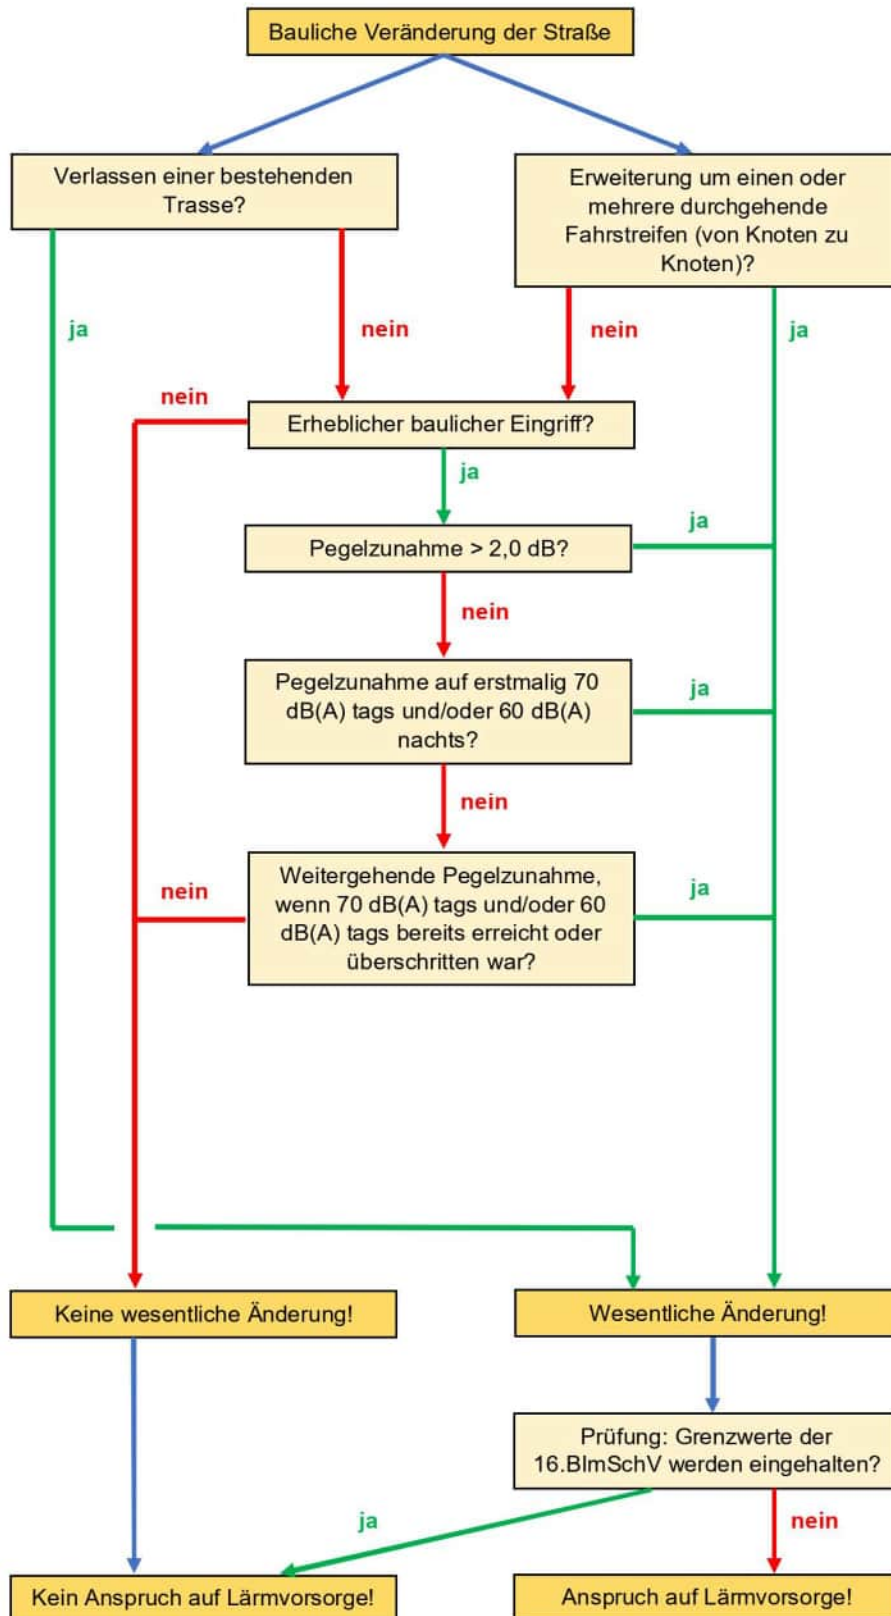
Bauliche Veränderung der Straße

Verlassen einer bestehenden Trasse?

Erweiterung um einen oder mehrere durchgehende Fahrstreifen (von Knoten zu Knoten)?

ja

nein

nein

ja

nein

Erheblicher baulicher Eingriff?

ja

ja

Pegelzunahme > 2,0 dB?

nein

Pegelzunahme auf erstmalig 70 dB(A) tags und/oder 60 dB(A) nachts?

ja

nein

nein

Weitergehende Pegelzunahme, wenn 70 dB(A) tags und/oder 60 dB(A) tags bereits erreicht oder überschritten war?

ja

Keine wesentliche Änderung!

Wesentliche Änderung!

Prüfung: Grenzwerte der 16.BImSchV werden eingehalten?

ja

nein

Kein Anspruch auf Lärmvorsorge!

Anspruch auf Lärmvorsorge!